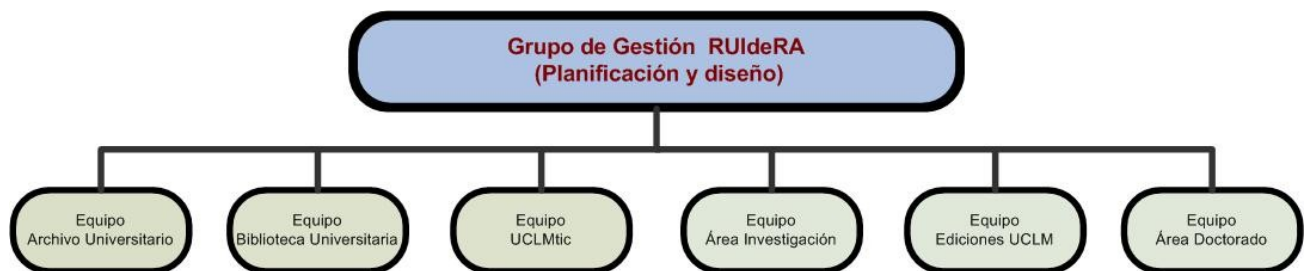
Grupo de Gestión RUIdeRA
(Planificación y diseño)

Equipo
Archivo Universitario

Equipo
Biblioteca Universitaria

Equipo
UCLMtic

Equipo
Área Investigación

Equipo
Ediciones UCLM

Equipo
Área Doctorado